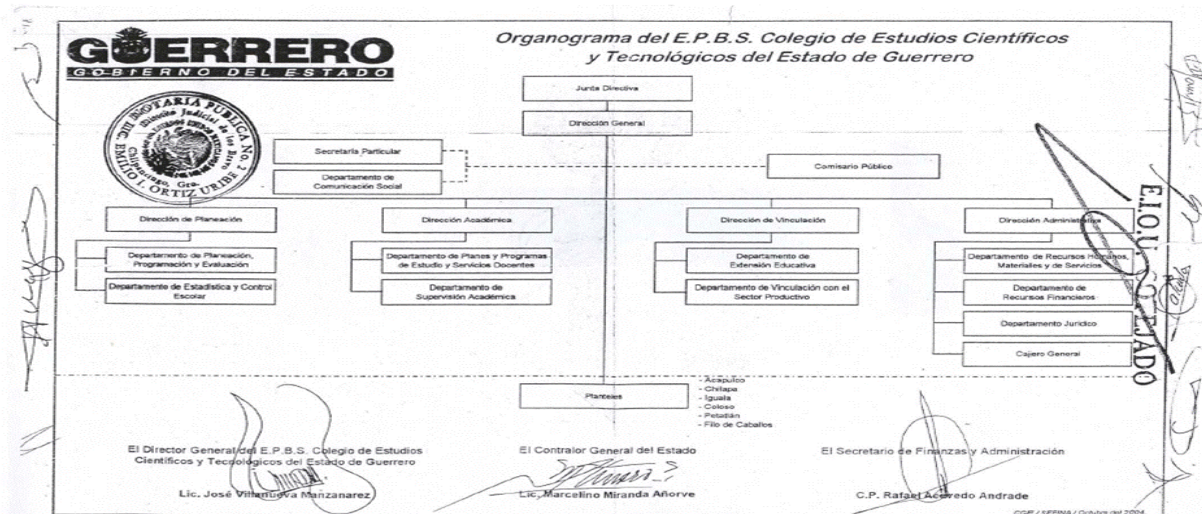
GUERRERO
GOBIERNO DEL ESTADO

Organograma del E.P.B.S. Colegio de Estudios Científicos y Tecnológicos del Estado de Guerrero

NOTARIA PUBLICA No. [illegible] Distrito Judicial de los Bravo Chilpancingo, Gro. LIC. EMILIO I. ORTIZ URIBE

Junta Directiva

Dirección General

Secretaría Particular

Departamento de Comunicación Social

Comisario Público

Dirección de Planeación

Departamento de Planeación, Programación y Evaluación

Departamento de Estadística y Control Escolar

Dirección Académica

Departamento de Planes y Programas de Estudio y Servicios Docentes

Departamento de Supervisión Académica

Dirección de Vinculación

Departamento de Extensión Educativa

Departamento de Vinculación con el Sector Productivo

Dirección Administrativa

Departamento de Recursos Humanos, Materiales y de Servicios

Departamento de Recursos Financieros

Departamento Jurídico

Cajero General

Planteles

- Acapulco
- Chilapa
- Iguala
- Coloso
- Petatlán
- Filo de Caballos

E.I.O.U. COTEJADO

El Director General del E.P.B.S. Colegio de Estudios Científicos y Tecnológicos del Estado de Guerrero

Lic. José Villanueva Manzanarez

El Contralor General del Estado

Lic. Marcelino Miranda Añorve

El Secretario de Finanzas y Administración

C.P. Rafael Acevedo Andrade

CGE / SEFINA / Octubre del 2004